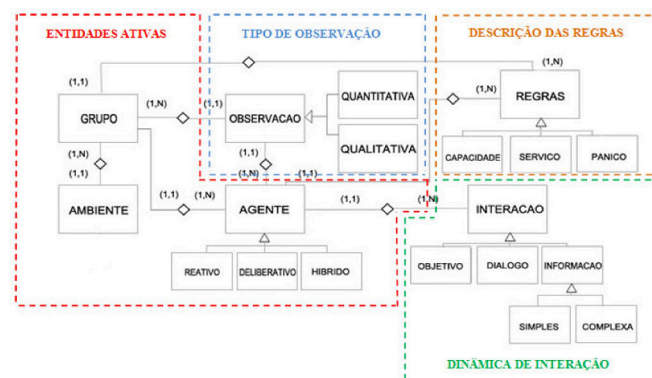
ENTIDADES ATIVAS

TIPO DE OBSERVAÇÃO

DESCRIÇÃO DAS REGRAS

(1,1)

(1,N)

GRUPO

(1,N)

(1,1)

OBSERVACAO

QUANTITATIVA

(1,N)

REGRAS

QUALITATIVA

(1,N)

(1,1)

(1,1)

CAPACIDADE

SERVICO

PANICO

(1,N)

(1,1)

AMBIENTE

(1,1)

(1,N)

AGENTE

(1,1)

(1,N)

INTERACAO

REATIVO

DELIBERATIVO

HIBRIDO

OBJETIVO

DIALOGO

INFORMACAO

SIMPLES

COMPLEXA

DINÂMICA DE INTERAÇÃO